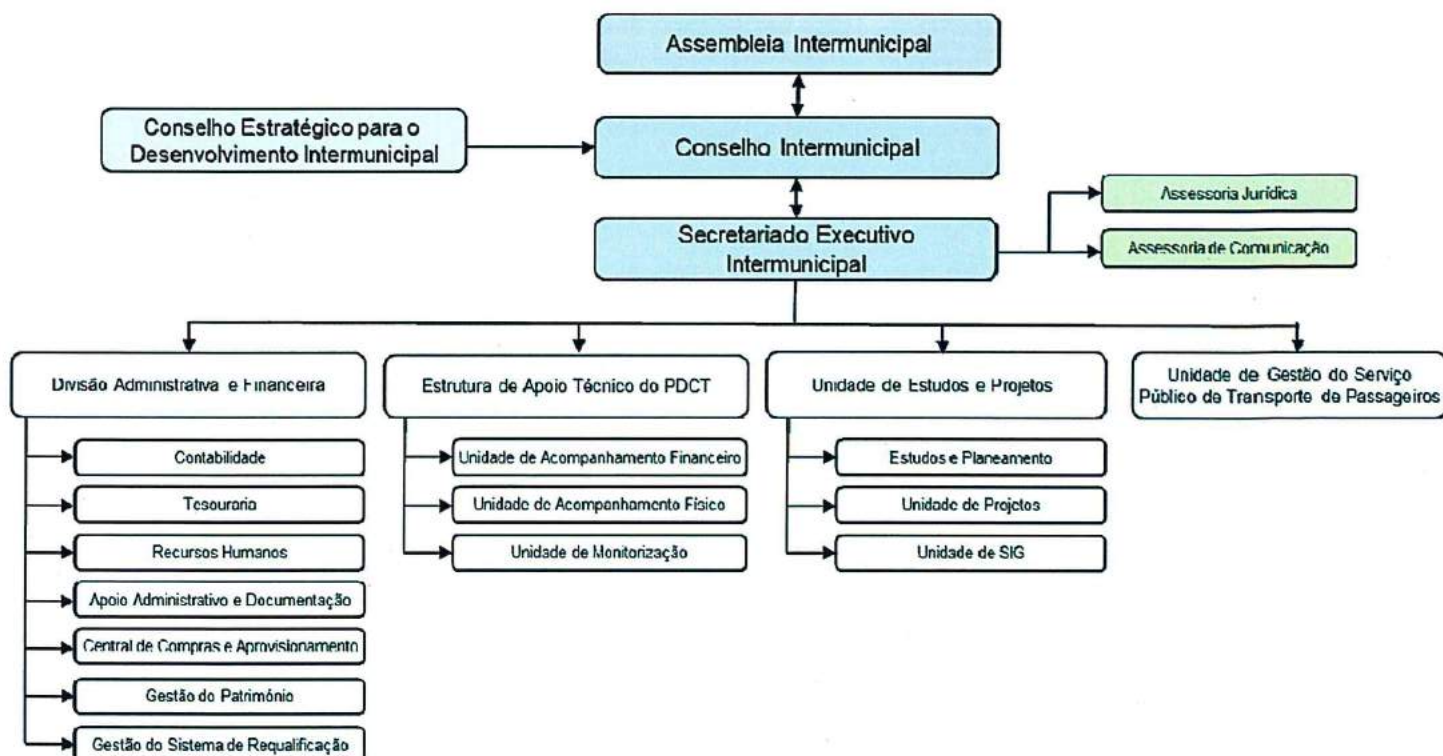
Assembleia Intermunicipal

Conselho Estratégico para o Desenvolvimento Intermunicipal

Conselho Intermunicipal

Secretariado Executivo Intermunicipal

Assessoria Jurídica

Assessoria de Comunicação

Divisão Administrativa e Financeira

Contabilidade

Tesouraria

Recursos Humanos

Apoio Administrativo e Documentação

Central de Compras e Aprovisionamento

Gestão do Património

Gestão do Sistema de Requalificação

Estrutura de Apoio Técnico do PDCT

Unidade de Acompanhamento Financeiro

Unidade de Acompanhamento Físico

Unidade de Monitorização

Unidade de Estudos e Projetos

Estudos e Planeamento

Unidade de Projetos

Unidade de SIG

Unidade de Gestão do Serviço Público de Transporte de Passageiros